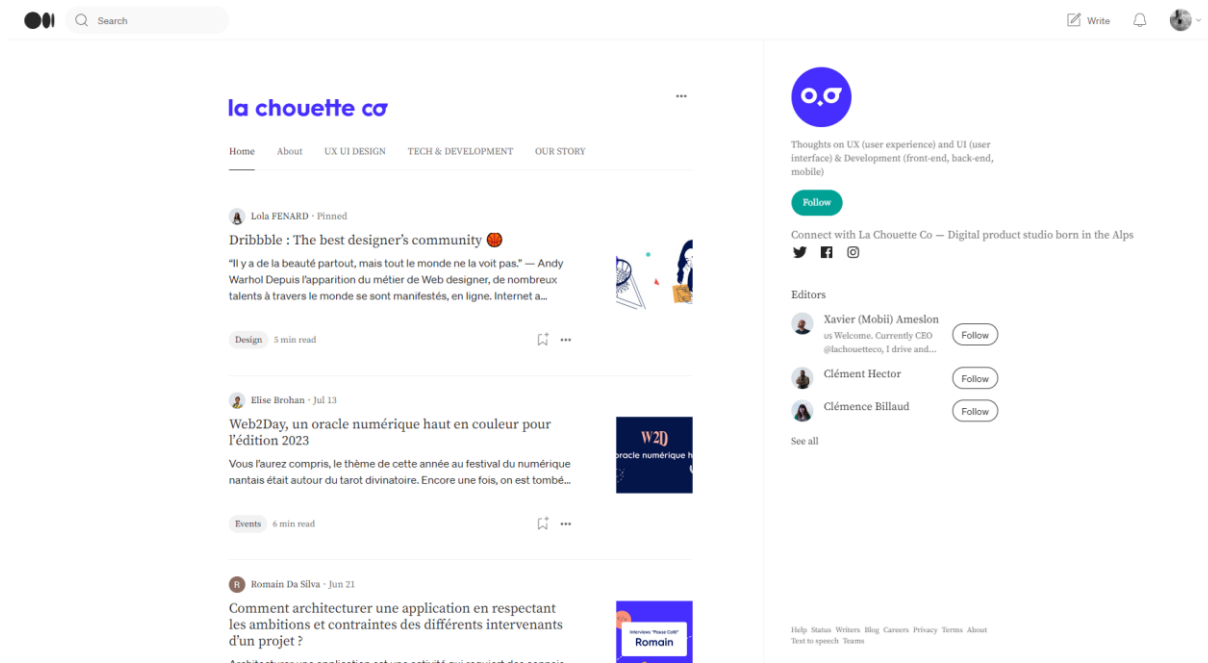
Search

Write

la chouette co

...

Home About UX UI DESIGN TECH & DEVELOPMENT OUR STORY

Lola FENARD · Pinned

Dribbble : The best designer's community

"Il y a de la beauté partout, mais tout le monde ne la voit pas." — Andy Warhol Depuis l'apparition du métier de Web designer, de nombreux talents à travers le monde se sont manifestés, en ligne. Internet a...

Design 5 min read

Elise Brohan · Jul 13

Web2Day, un oracle numérique haut en couleur pour l'édition 2023

Vous l'aurez compris, le thème de cette année au festival du numérique nantais était autour du tarot divinatoire. Encore une fois, on est tombé...

W2D
oracle numérique h

Events 6 min read

R Romain Da Silva · Jun 21

Comment architecturer une application en respectant les ambitions et contraintes des différents intervenants d'un projet ?

Interview "Passe Café"
Romain

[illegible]

Thoughts on UX (user experience) and UI (user interface) & Development (front-end, back-end, mobile)

Follow

Connect with La Chouette Co — Digital product studio born in the Alps

Editors

Xavier (Mobii) Ameslon
us Welcome. Currently CEO @lachouetteco, I drive and...
Follow

Clément Hector
Follow

Clémence Billaud
Follow

See all

Help Status Writers Blog Careers Privacy Terms About Text to speech Teams